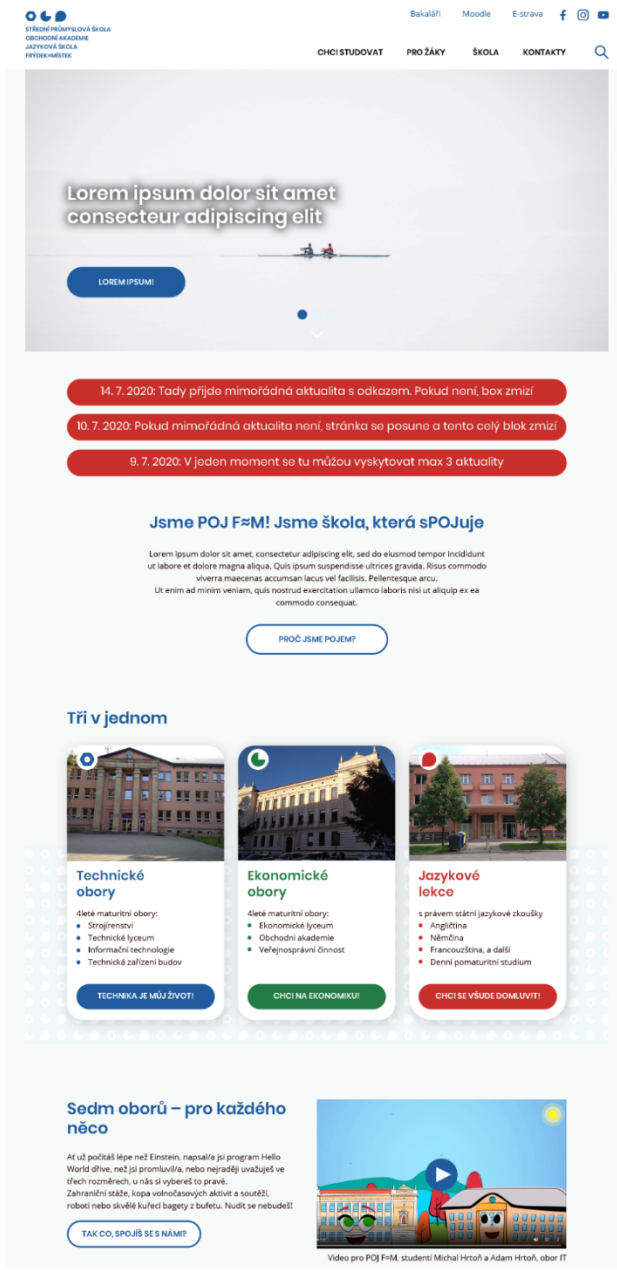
STŘEDNÍ PRŮMYSLOVÁ ŠKOLA
OBCHODNÍ AKADEMIE
JAZYKOVÁ ŠKOLA
FRÝDEK-MÍSTEK

Bakaláři Moodle E-strava

CHCI STUDOVAT PRO ŽÁKY ŠKOLA KONTAKTY

Lorem ipsum dolor sit amet consecteur adipiscing elit

LOREM IPSUM!

14. 7. 2020: Tady přijde mimořádná aktualita s odkazem. Pokud není, box zmizí

10. 7. 2020: Pokud mimořádná aktualita není, stránka se posune a tento celý blok zmizí

9. 7. 2020: V jeden moment se tu můžou vyskytovat max 3 aktuality

Jsme POJ F≈M! Jsme škola, která sPOJuje

Lorem ipsum dolor sit amet, consectetur adipiscing elit, sed do eiusmod tempor incididunt ut labore et dolore magna aliqua. Quis ipsum suspendisse ultrices gravida. Risus commodo viverra maecenas accumsan lacus vel facilisis. Pellentesque arcu.
Ut enim ad minim veniam, quis nostrud exercitation ullamco laboris nisi ut aliquip ex ea commodo consequat.

PROČ JSME POJEM?

Tři v jednom

Technické obory

4leté maturitní obory:
- Strojírenství
- Technické lyceum
- Informační technologie
- Technická zařízení budov

TECHNIKA JE MŮJ ŽIVOT!

Ekonomické obory

4leté maturitní obory:
- Ekonomické lyceum
- Obchodní akademie
- Veřejnosprávní činnost

CHCI NA EKONOMIKU!

Jazykové lekce

s právem státní jazykové zkoušky
- Angličtina
- Němčina
- Francouzština, a další
- Denní pomaturitní studium

CHCI SE VŠUDE DOMLUVIT!

Sedm oborů – pro každého něco

Ať už počítáš lépe než Einstein, napsal/a jsi program Hello World dříve, než jsi promluvil/a, nebo nejraději uvažuješ ve třech rozměrech, u nás si vybereš to pravé.
Zahraniční stáže, kopa volnočasových aktivit a soutěží, roboti nebo skvělé kuřecí bagety z bufetu. Nudit se nebudeš!

TAK CO, SPOJÍŠ SE S NÁMI?

Video pro POJ F≈M, studenti Michal Hrtoň a Adam Hrtoň, obor IT